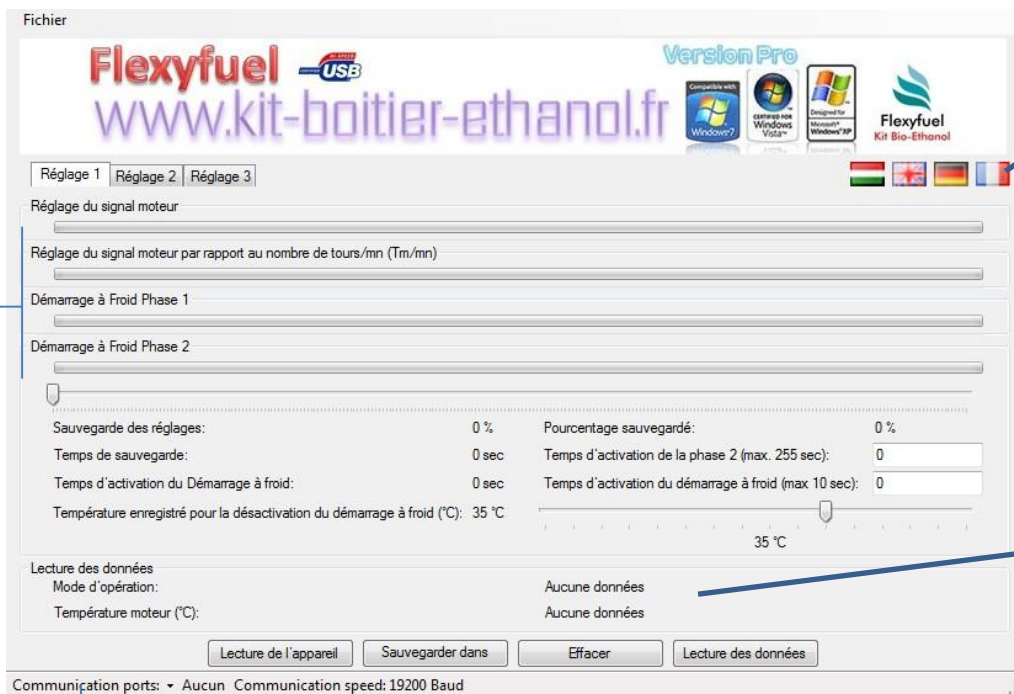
Fichier

Flexyfuel USB
Version Pro
www.kit-boitier-ethanol.fr
Compatible with Windows 7
CERTIFIED FOR Windows Vista
Designed for Microsoft Windows XP
Flexyfuel
Kit Bio-Ethanol

Réglage 1 | Réglage 2 | Réglage 3

Réglage du signal moteur

Réglage du signal moteur par rapport au nombre de tours/mn (Tm/mn)

Démarrage à Froid Phase 1

Démarrage à Froid Phase 2

Sauvegarde des réglages: 0 %
Pourcentage sauvegardé: 0 %
Temps de sauvegarde: 0 sec
Temps d'activation de la phase 2 (max. 255 sec): 0
Temps d'activation du Démarrage à froid: 0 sec
Temps d'activation du démarrage à froid (max 10 sec): 0
Température enregistré pour la désactivation du démarrage à froid (°C): 35 °C
35 °C

Lecture des données
Mode d'opération: Aucune données
Température moteur (°C): Aucune données

Lecture de l'appareil | Sauvegarder dans | Effacer | Lecture des données

Communication ports: ▾ Aucun Communication speed: 19200 Baud